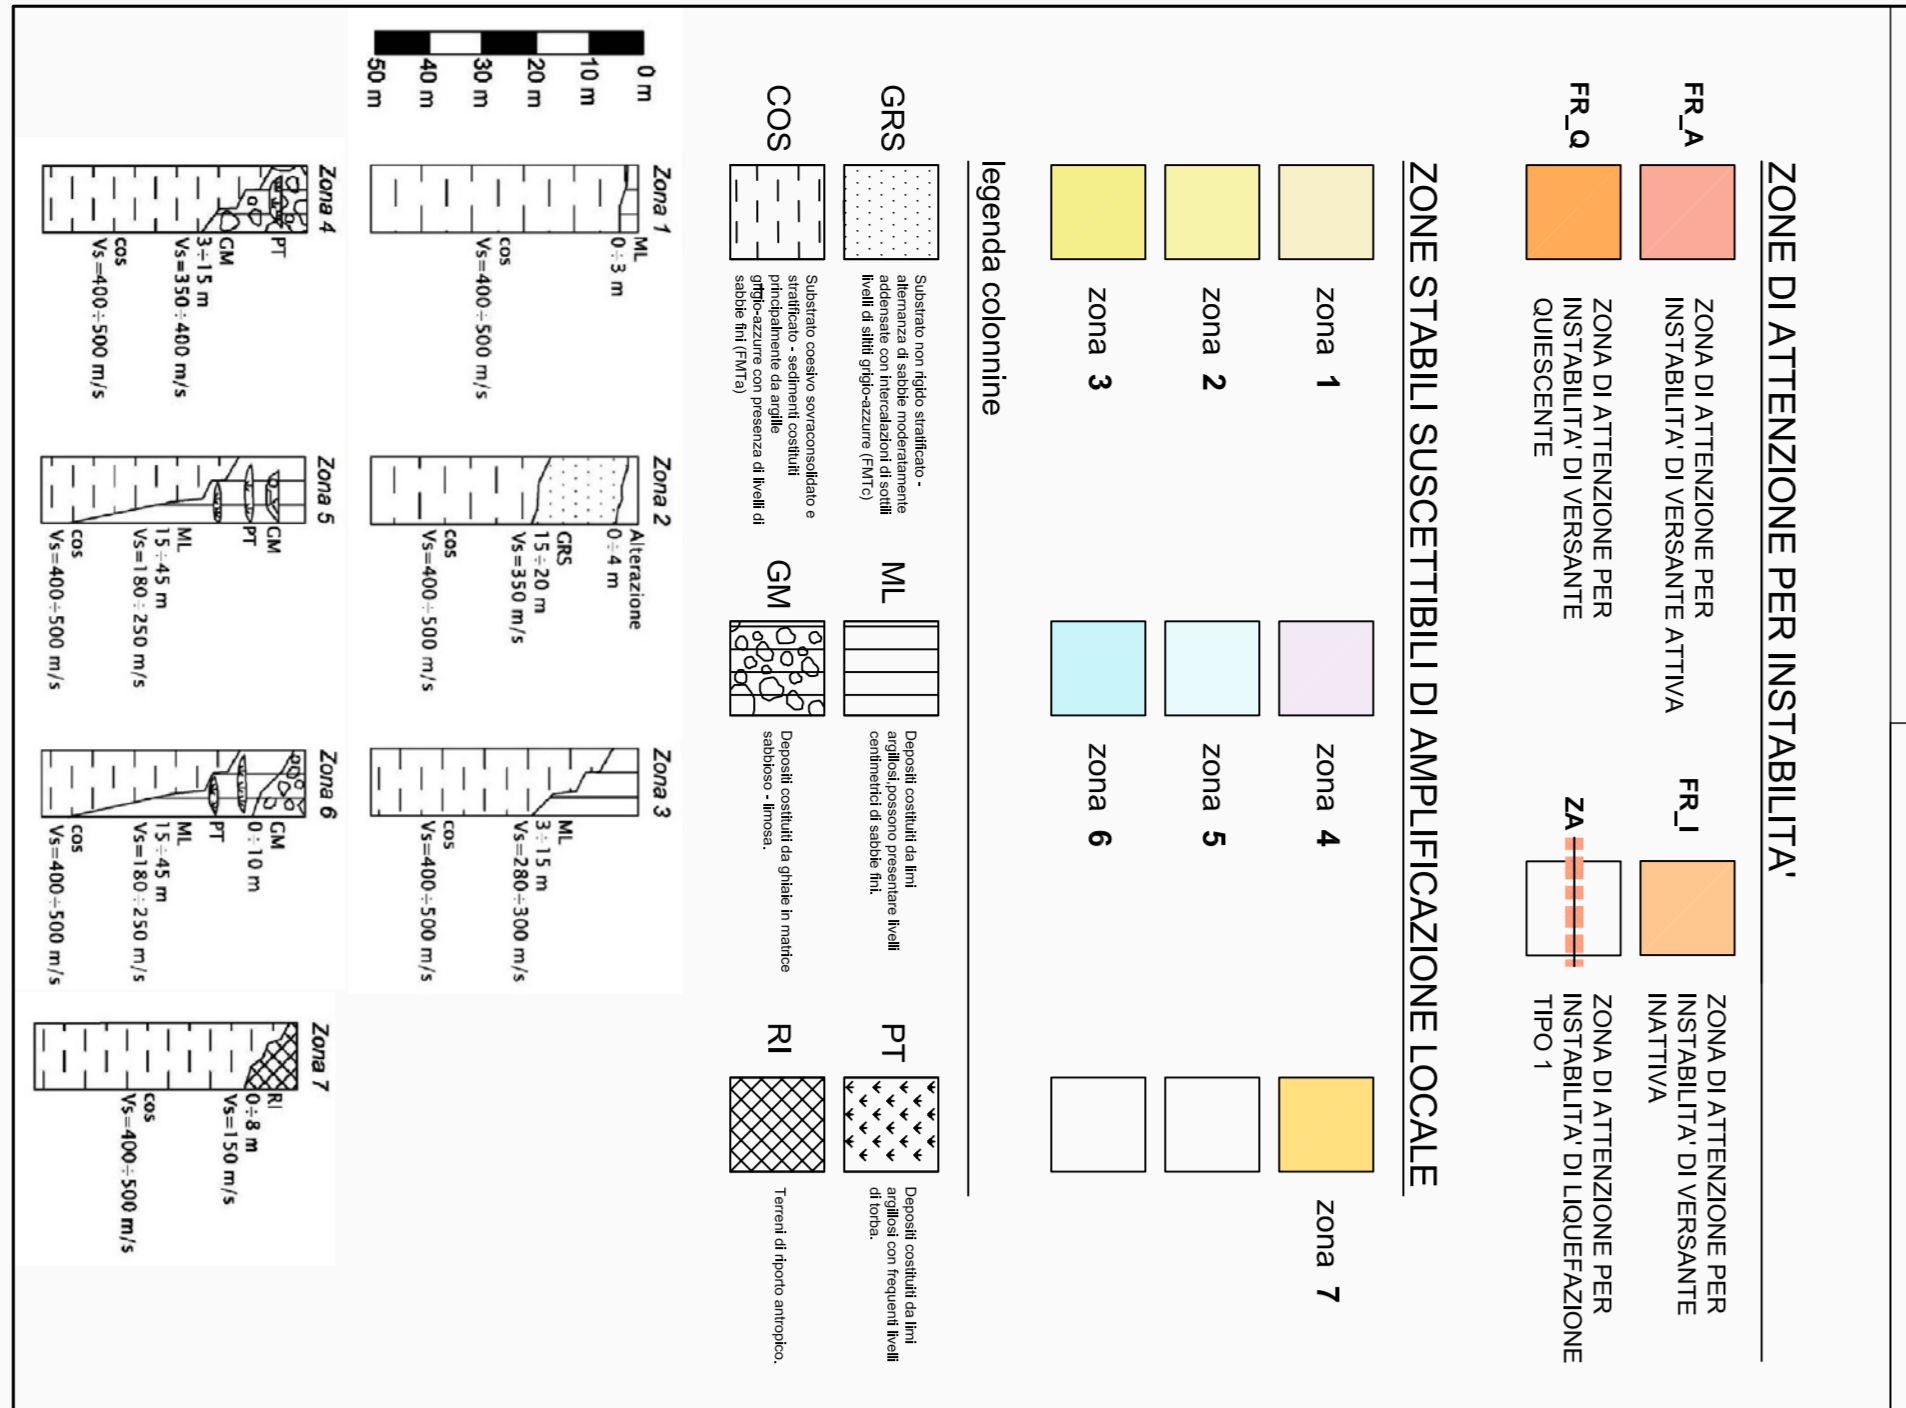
ZONE DI ATTENZIONE PER INSTABILITA'

FR_A
ZONA DI ATTENZIONE PER INSTABILITA' DI VERSANTE ATTIVA

FR_I
ZONA DI ATTENZIONE PER INSTABILITA' DI VERSANTE INATTIVA

FR_Q
ZONA DI ATTENZIONE PER INSTABILITA' DI VERSANTE QUIESCENTE

ZA
ZONA DI ATTENZIONE PER INSTABILITA' DI LIQUEFAZIONE TIPO 1

ZONE STABILI SUSCETTIBILI DI AMPLIFICAZIONE LOCALE

zona 1
zona 4
zona 7
zona 2
zona 5
zona 3
zona 6

legenda colonnine

GRS
Substrato non rigido stratificato - alternanza di sabbie moderatamente addensate con intercalazioni di sottili livelli di siltiti grigio-azzurre (FMTc)

ML
Depositi costituiti da limi argillosi,possono presentare livelli centimetrici di sabbie fini.

PT
Depositi costituiti da limi argillosi con frequenti livelli di torba.

COS
Substrato coesivo sovraconsolidato e stratificato - sedimenti costituiti principalmente da argille grigio-azzurre con presenza di livelli di sabbie fini (FMTa)

GM
Depositi costituiti da ghiaie in matrice sabbioso - limosa.

RI
Terreni di riporto antropico.

0 m
10 m
20 m
30 m
40 m
50 m

Zona 1
ML
0÷3 m
cos
Vs=400÷500 m/s

Zona 2
Alterazione
0÷4 m
GRS
15÷20 m
Vs=350 m/s
cos
Vs=400÷500 m/s

Zona 3
ML
3÷15 m
Vs=280÷300 m/s
cos
Vs=400÷500 m/s

Zona 4
PT
GM
3÷15 m
Vs=350÷400 m/s
cos
Vs=400÷500 m/s

Zona 5
GM
PT
ML
15÷45 m
Vs=180÷250 m/s
cos
Vs=400÷500 m/s

Zona 6
GM
0÷10 m
PT
ML
15÷45 m
Vs=180÷250 m/s
cos
Vs=400÷500 m/s

Zona 7
RI
0÷8 m
Vs=150 m/s
cos
Vs=400÷500 m/s